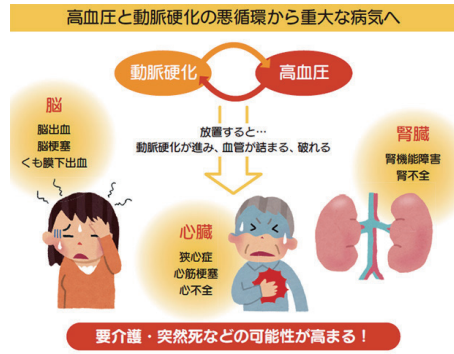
高血圧と動脈硬化の悪循環から重大な病気へ

動脈硬化

高血圧

脳
脳出血
脳梗塞
くも膜下出血

放置すると…
動脈硬化が進み、血管が詰まる、破れる

腎臓
腎機能障害
腎不全

心臓
狭心症
心筋梗塞
心不全

要介護・突然死などの可能性が高まる！